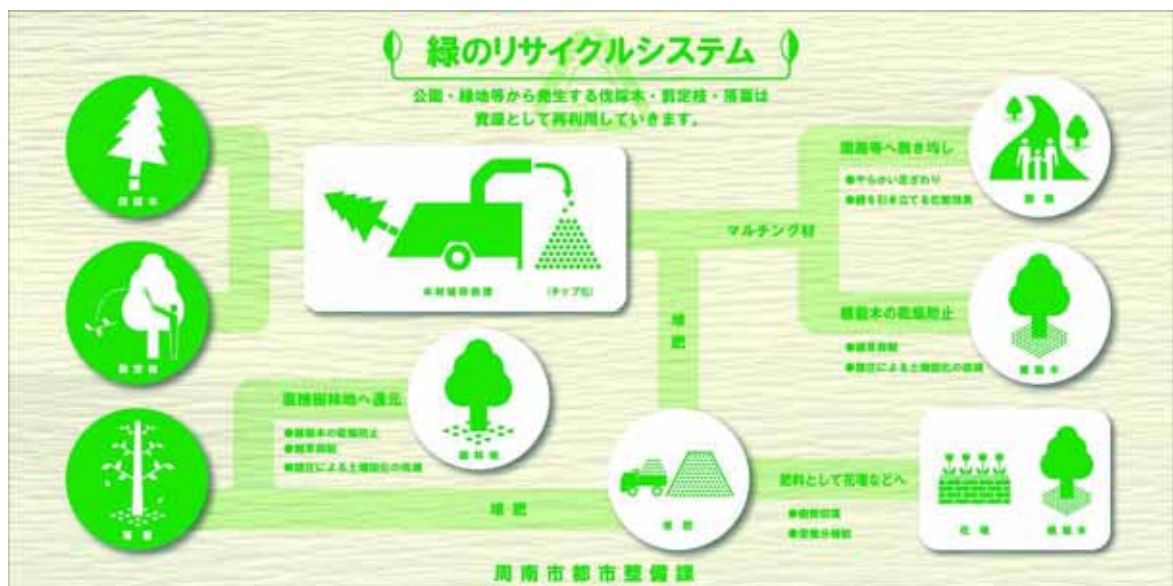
緑のリサイクルシステム

公園・緑地等から発生する伐採木・剪定枝・落葉は資源として再利用していきます。

伐採木

剪定枝

落葉

木材破砕機械

（チップ化）

マルチング材

園路等へ敷き均し

●やわらかい足ざわり
●緑を引き立てる化粧効果

園路

植栽木の乾燥防止

●雑草抑制
●降雨による土壌固化の抑制

植栽木

堆肥

直接緑地へ還元

●植栽木の乾燥防止
●雑草抑制
●降雨による土壌固化の抑制

植栽地

堆肥

堆肥

肥料として花壇などへ

●樹勢回復
●栄養分補給

花壇

植栽木

周南市都市整備課